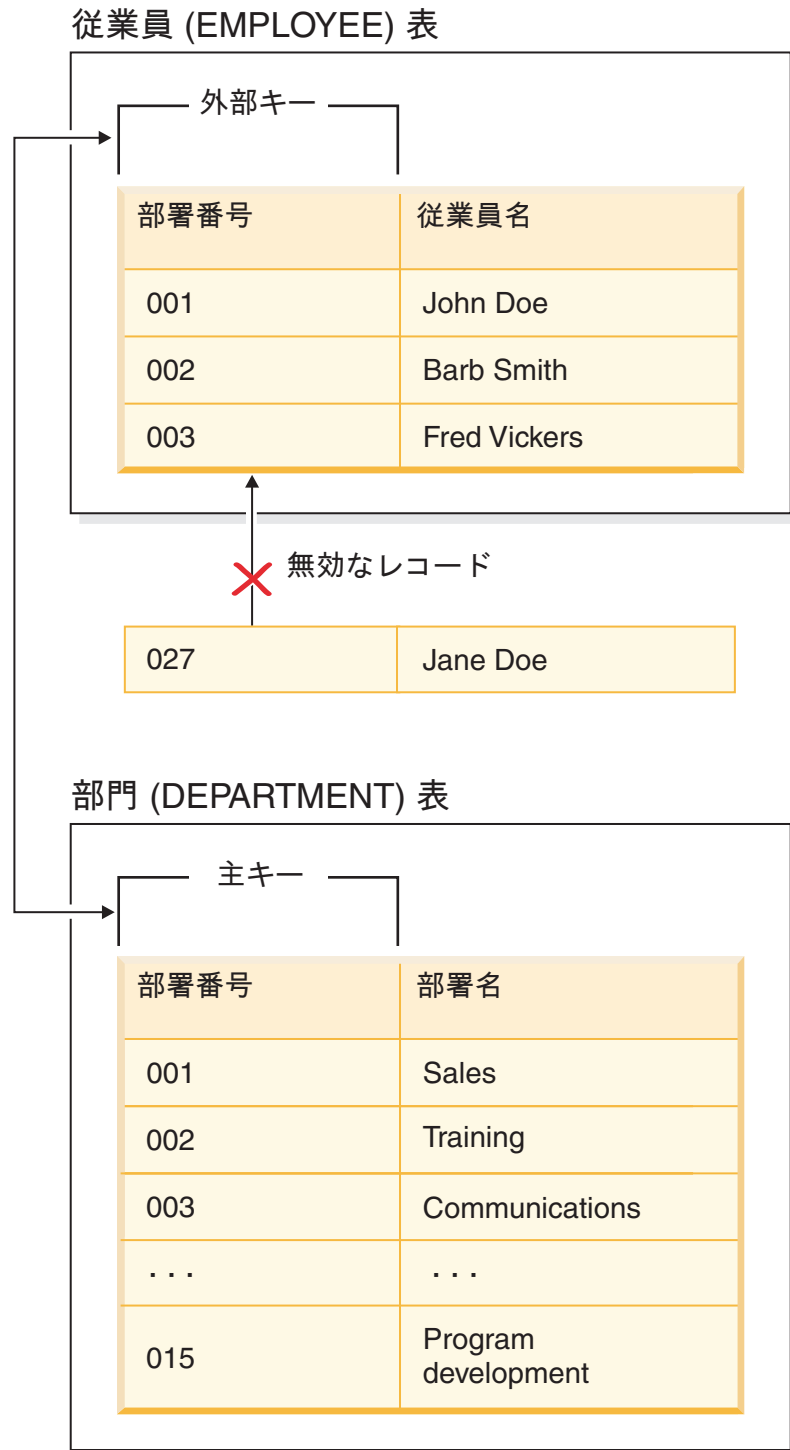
従業員 (EMPLOYEE) 表

外部キー

| 部署番号 | 従業員名 |
|---|---|
| 001 | John Doe |
| 002 | Barb Smith |
| 003 | Fred Vickers |

無効なレコード

| 027 | Jane Doe |
|---|---|

部門 (DEPARTMENT) 表

主キー

| 部署番号 | 部署名 |
|---|---|
| 001 | Sales |
| 002 | Training |
| 003 | Communications |
| . . . | . . . |
| 015 | Program development |